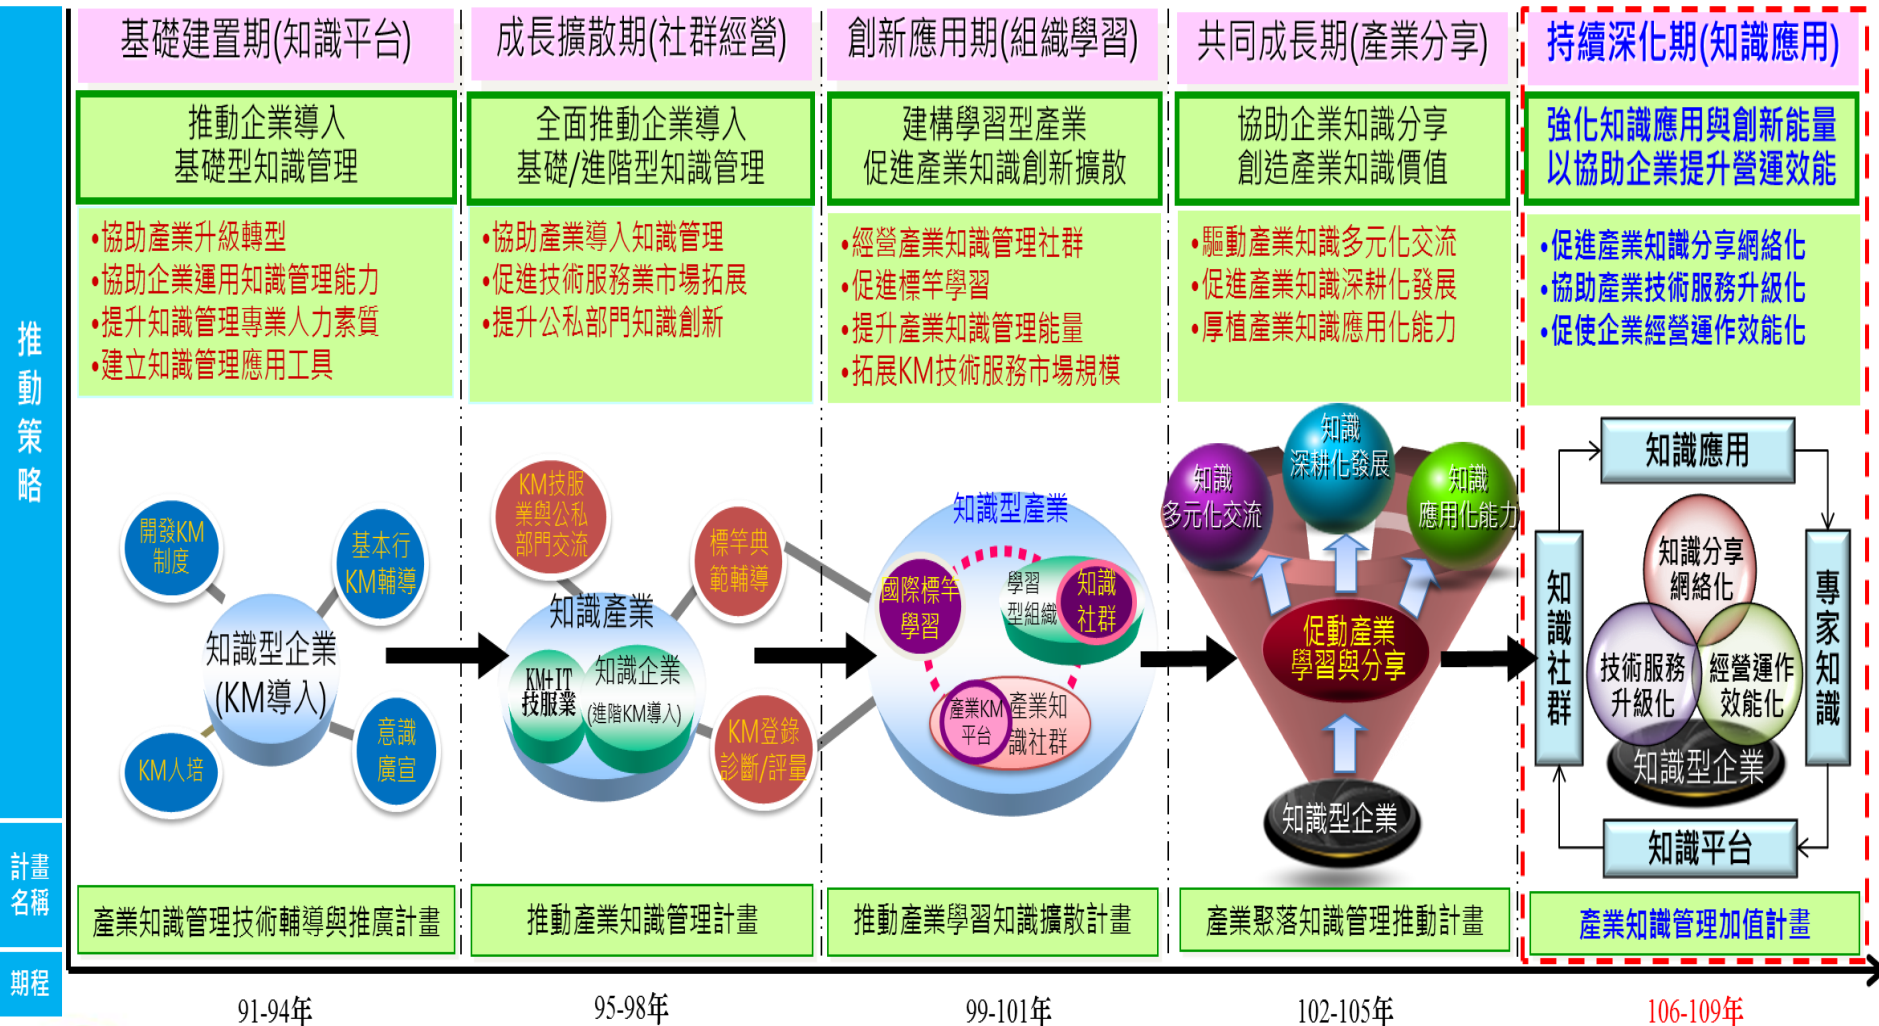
推動策略

基礎建置期(知識平台)

推動企業導入
基礎型知識管理

•協助產業升級轉型
•協助企業運用知識管理能力
•提升知識管理專業人力素質
•建立知識管理應用工具

開發KM制度
基本行KM輔導
知識型企業(KM導入)
KM人培
意識廣宣

成長擴散期(社群經營)

全面推動企業導入
基礎/進階型知識管理

•協助產業導入知識管理
•促進技術服務業市場拓展
•提升公私部門知識創新

KM技服業與公私部門交流
標竿典範輔導
知識產業
KM+IT技服業
知識企業(進階KM導入)
KM登錄診斷/評量

創新應用期(組織學習)

建構學習型產業
促進產業知識創新擴散

•經營產業知識管理社群
•促進標竿學習
•提升產業知識管理能量
•拓展KM技術服務市場規模

知識型產業
國際標竿學習
學習型組織
知識社群
產業KM平台
產業知識社群

共同成長期(產業分享)

協助企業知識分享
創造產業知識價值

•驅動產業知識多元化交流
•促進產業知識深耕化發展
•厚植產業知識應用化能力

知識多元化交流
知識深耕化發展
知識應用化能力
促動產業學習與分享
知識型企業

持續深化期(知識應用)

強化知識應用與創新能量
以協助企業提升營運效能

•促進產業知識分享網絡化
•協助產業技術服務升級化
•促使企業經營運作效能化

知識應用
知識社群
專家知識
知識分享網絡化
技術服務升級化
經營運作效能化
知識型企業
知識平台

計畫名稱

產業知識管理技術輔導與推廣計畫
推動產業知識管理計畫
推動產業學習知識擴散計畫
產業聚落知識管理推動計畫
產業知識管理加值計畫

期程

91-94年
95-98年
99-101年
102-105年
106-109年